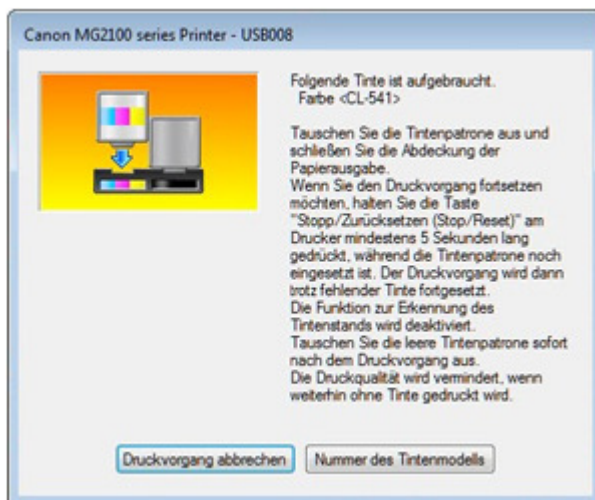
Canon MG2100 series Printer - USB008

Folgende Tinte ist aufgebraucht.
Farbe <CL-541>

Tauschen Sie die Tintenpatrone aus und schließen Sie die Abdeckung der Papierausgabe.
Wenn Sie den Druckvorgang fortsetzen möchten, halten Sie die Taste "Stopp/Zurücksetzen (Stop/Reset)" am Drucker mindestens 5 Sekunden lang gedrückt, während die Tintenpatrone noch eingesetzt ist. Der Druckvorgang wird dann trotz fehlender Tinte fortgesetzt.
Die Funktion zur Erkennung des Tintenstands wird deaktiviert.
Tauschen Sie die leere Tintenpatrone sofort nach dem Druckvorgang aus.
Die Druckqualität wird vermindert, wenn weiterhin ohne Tinte gedruckt wird.

Druckvorgang abbrechen

Nummer des Tintenmodells